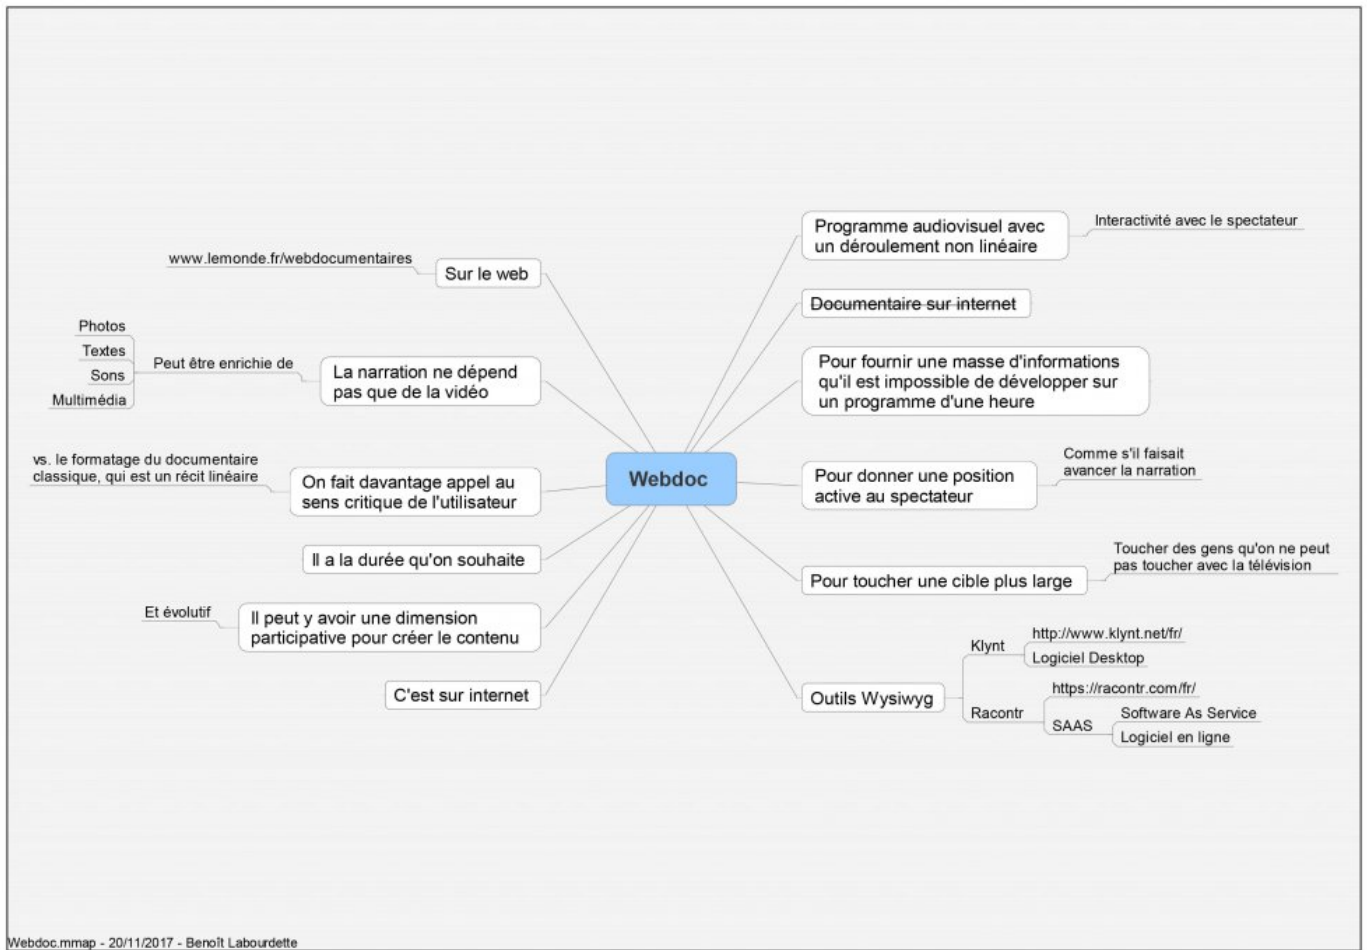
Webdoc

www.lemonde.fr/webdocumentaires

Sur le web

Photos

Textes

Sons

Multimédia

Peut être enrichie de

La narration ne dépend pas que de la vidéo

vs. le formatage du documentaire classique, qui est un récit linéaire

On fait davantage appel au sens critique de l'utilisateur

Il a la durée qu'on souhaite

Et évolutif

Il peut y avoir une dimension participative pour créer le contenu

C'est sur internet

Programme audiovisuel avec un déroulement non linéaire

Interactivité avec le spectateur

Documentaire sur internet

Pour fournir une masse d'informations qu'il est impossible de développer sur un programme d'une heure

Pour donner une position active au spectateur

Comme s'il faisait avancer la narration

Pour toucher une cible plus large

Toucher des gens qu'on ne peut pas toucher avec la télévision

Outils Wysiwyg

Klynt

http://www.klynt.net/fr/

Logiciel Desktop

Racontr

https://racontr.com/fr/

SAAS

Software As Service

Logiciel en ligne

Webdoc.mmap - 20/11/2017 - Benoît Labourdette